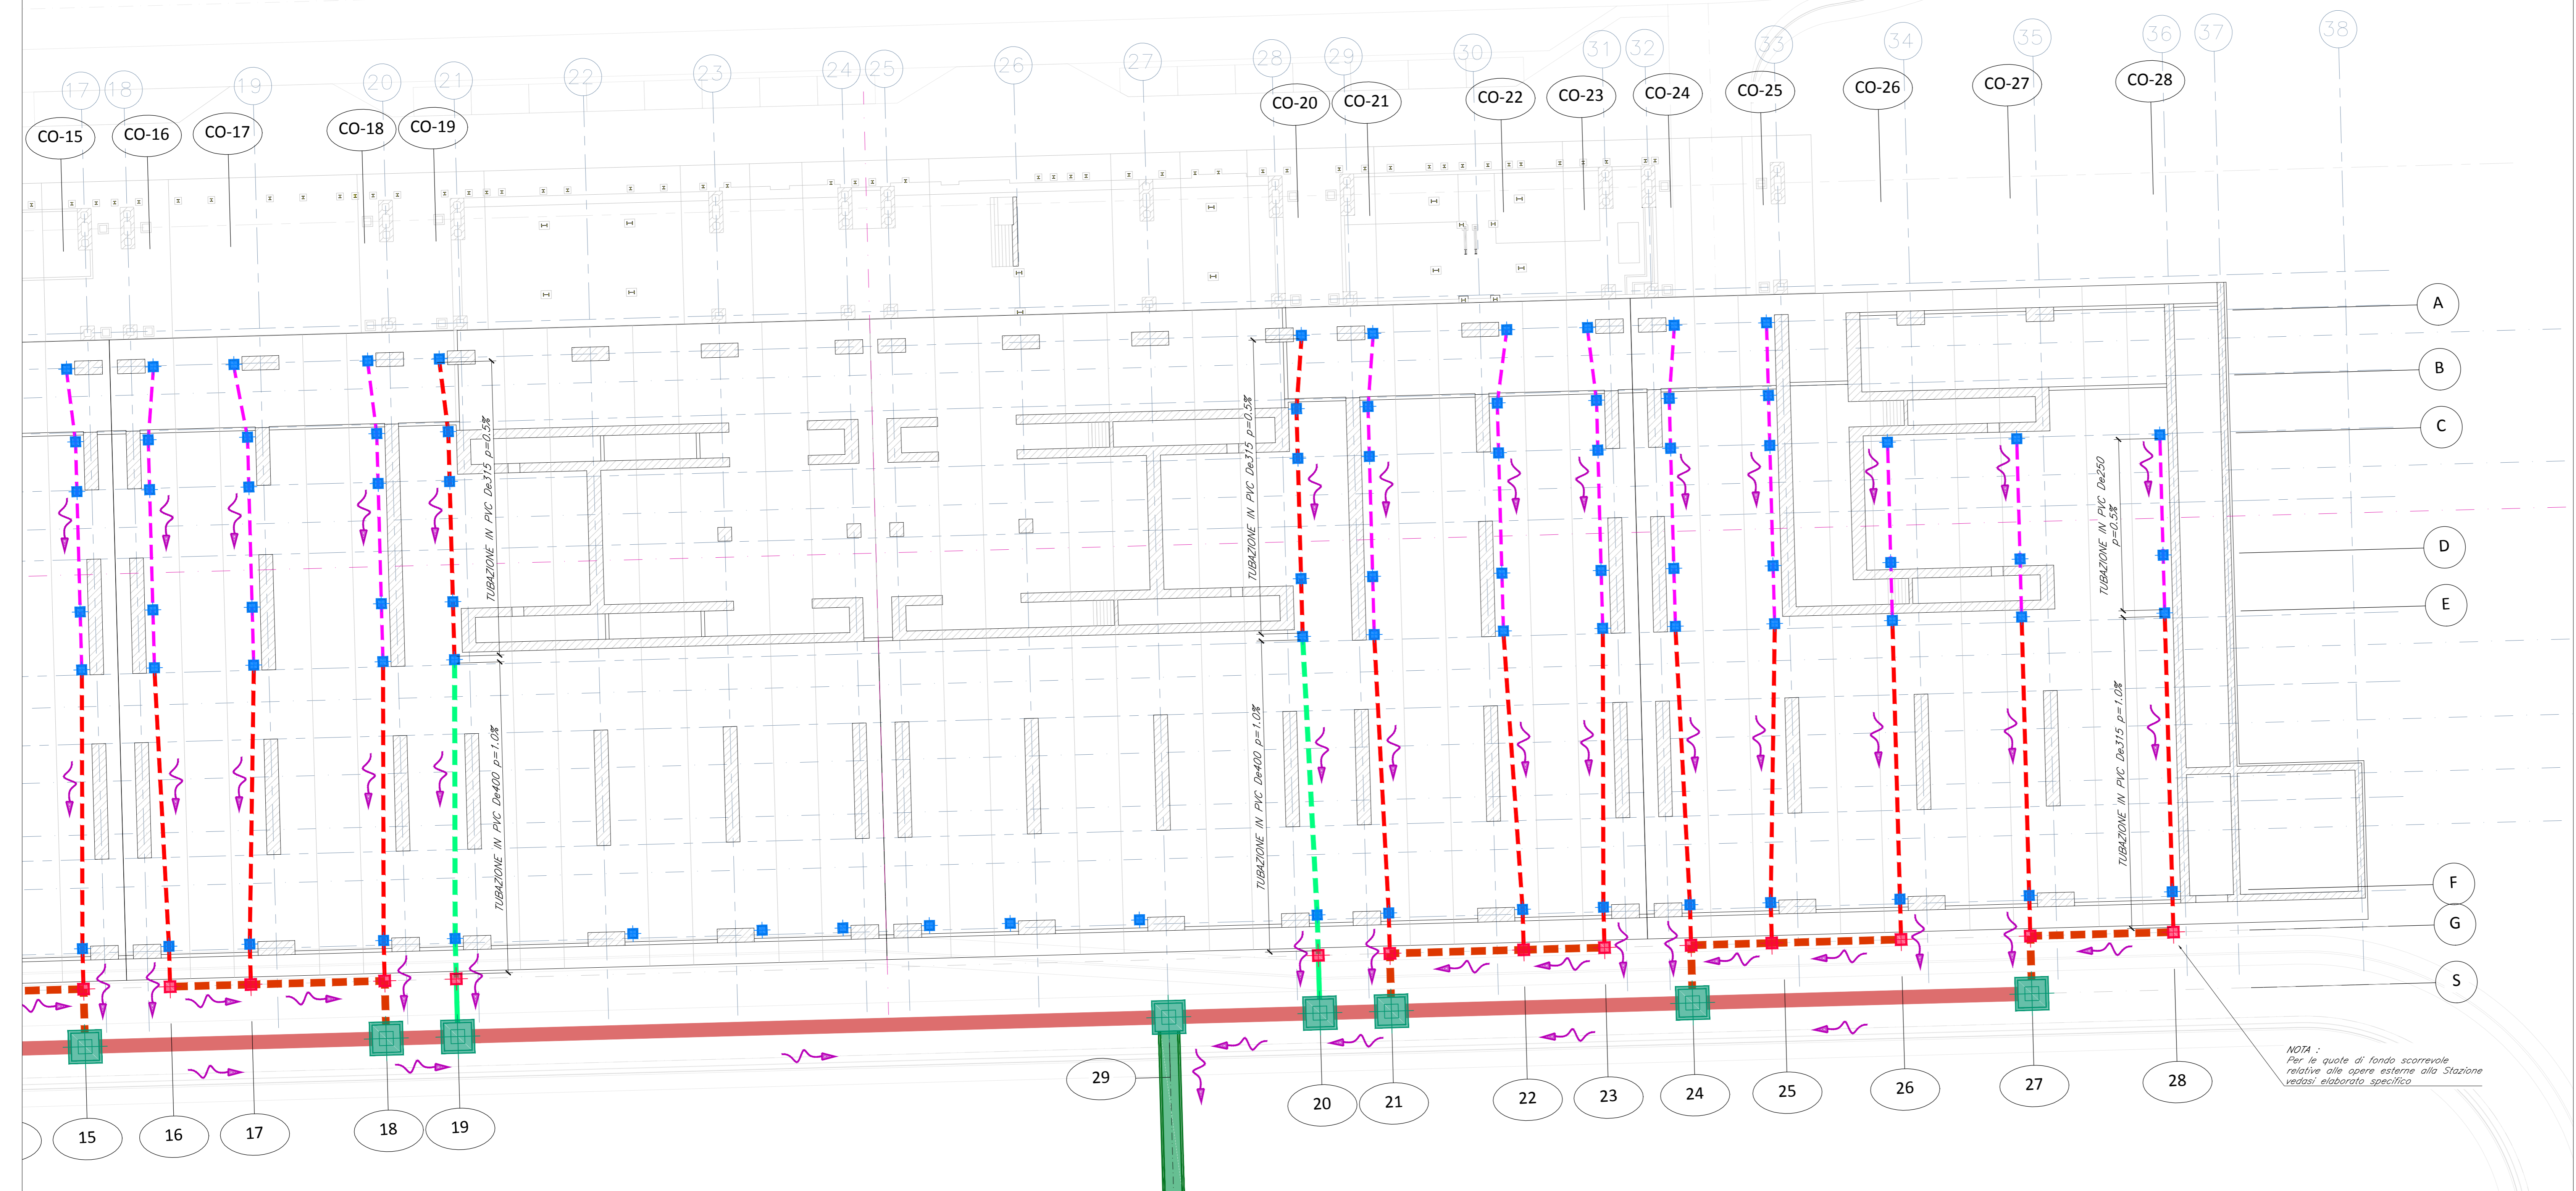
17 18 19 20 21 22 23 24 25 26 27 28 29 30 31 32 33 34 35 36 37 38

CO-15 CO-16 CO-17 CO-18 CO-19 CO-20 CO-21 CO-22 CO-23 CO-24 CO-25 CO-26 CO-27 CO-28

A
B
C
D
E
F
G
S

TUBAZIONE IN PVC De315 p=0.5%
TUBAZIONE IN PVC De400 p=1.0%
TUBAZIONE IN PVC De315 p=0.5%
TUBAZIONE IN PVC De400 p=1.0%
TUBAZIONE IN PVC De250 p=0.5%
TUBAZIONE IN PVC De315 p=1.0%

29

15 16 17 18 19 20 21 22 23 24 25 26 27 28

NOTA :
Per le quote di fondo scorrevole relative alle opere esterne alla Stazione vedasi elaborato specifico